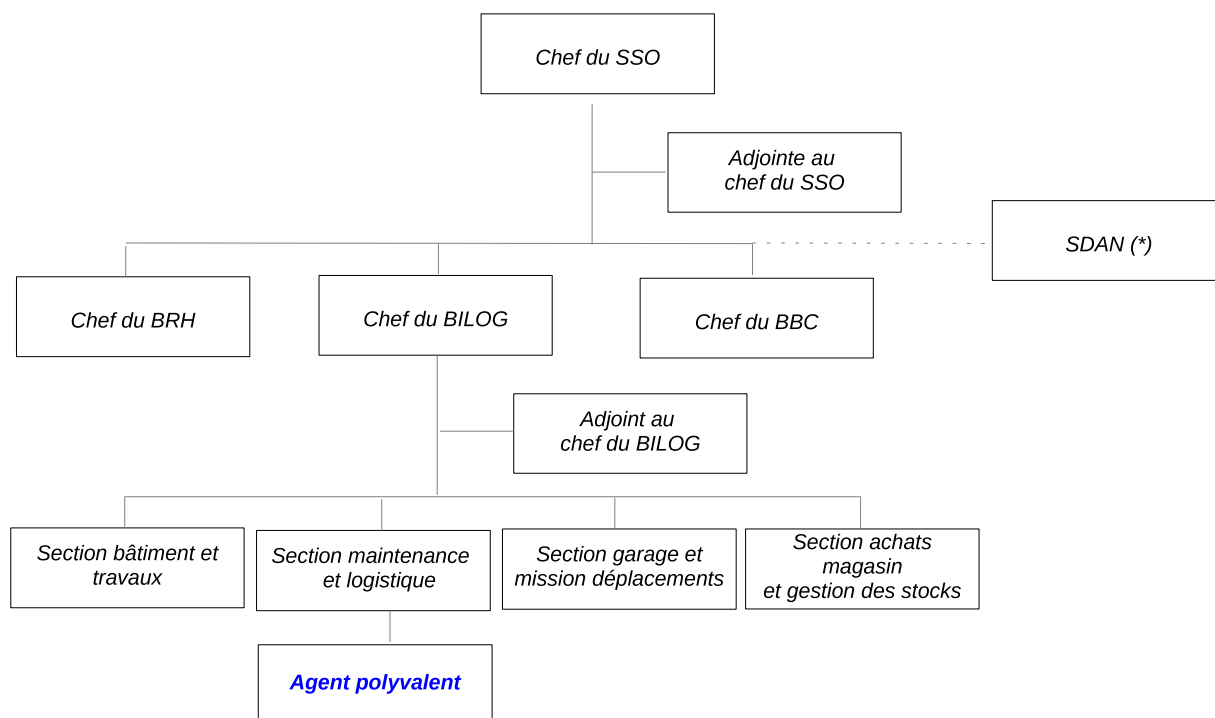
Chef du SSO

Adjointe au chef du SSO

SDAN (*)

Chef du BRH

Chef du BILOG

Chef du BBC

Adjoint au chef du BILOG

Section bâtiment et travaux

Section maintenance et logistique

Section garage et mission déplacements

Section achats magasin et gestion des stocks

Agent polyvalent